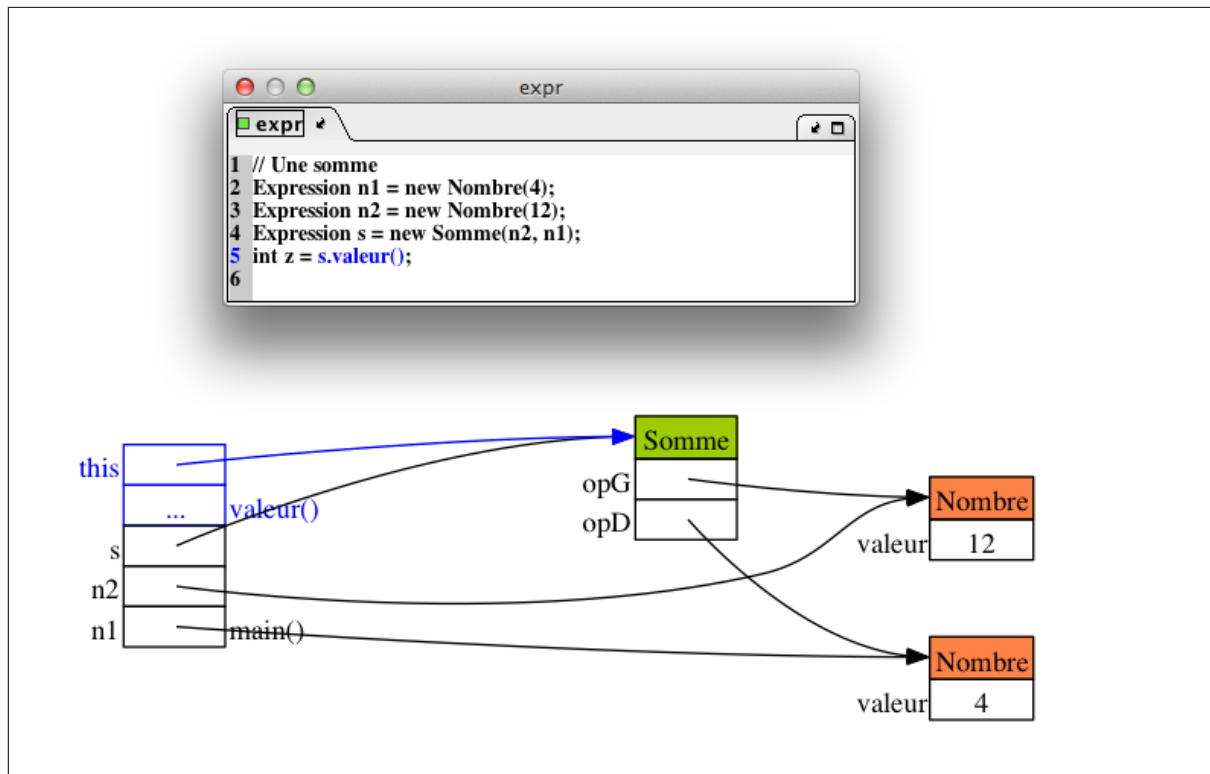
expr

expr

1 // Une somme
2 Expression n1 = new Nombre(4);
3 Expression n2 = new Nombre(12);
4 Expression s = new Somme(n2, n1);
5 int z = s.valeur();
6

this
...
valeur()
s
n2
n1
main()

Somme
opG
opD

Nombre
valeur
12

Nombre
valeur
4